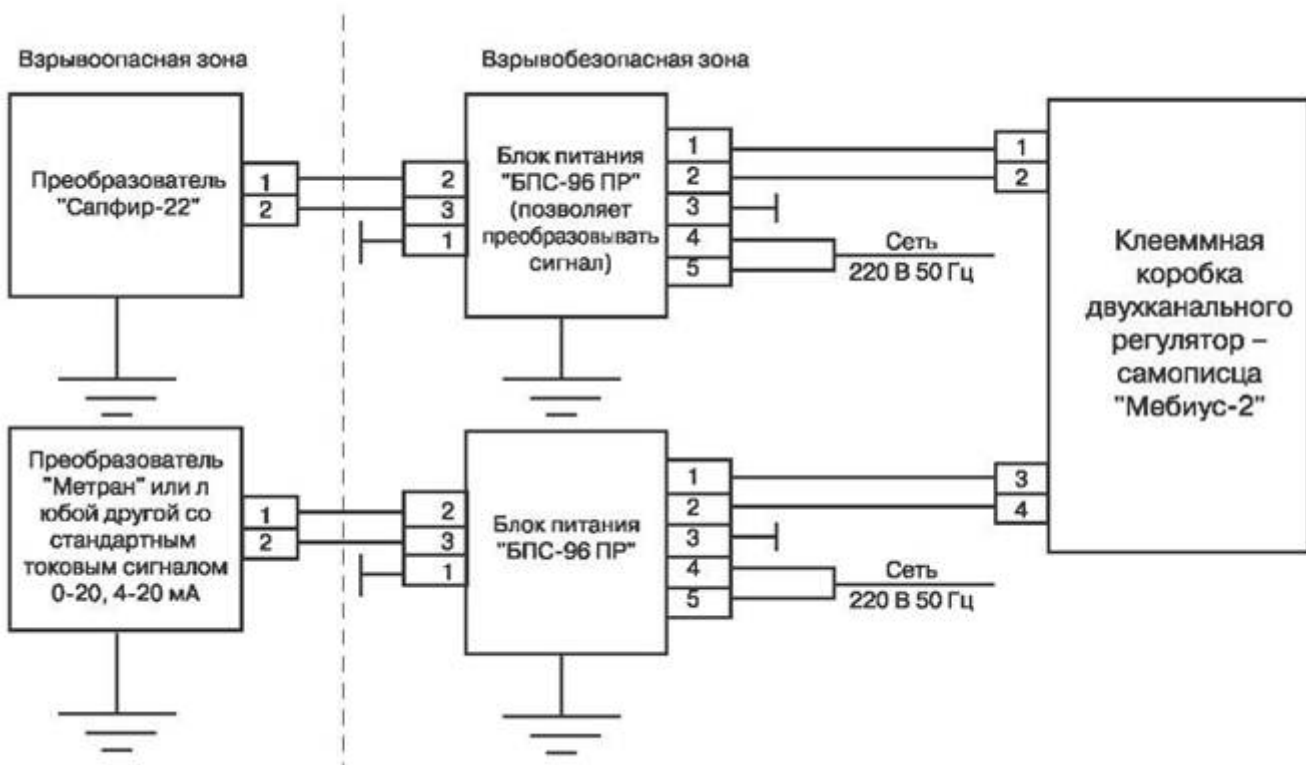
Взрывоопасная зона

Взрывобезопасная зона

Преобразователь "Сапфир-22"

1
2

2
3
1

Блок питания "БПС-96 ПР" (позволяет преобразовывать сигнал)

1
2
3
4
5

Сеть 220 В 50 Гц

1
2

Клеемная коробка двухканального регулятор – самописца "Мебиус-2"

Преобразователь "Метран" или л юбой другой со стандартным токовым сигналом 0-20, 4-20 мА

1
2

2
3
1

Блок питания "БПС-96 ПР"

1
2
3
4
5

Сеть 220 В 50 Гц

3
4